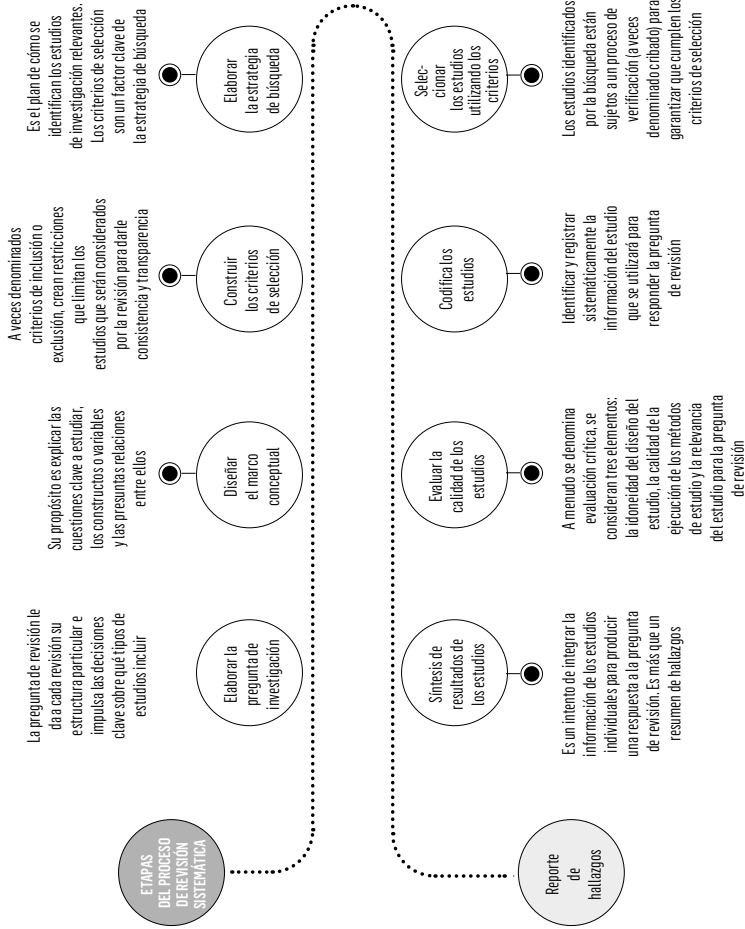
ETAPAS DEL PROCESO DE REVISIÓN SISTEMÁTICA

Elaborar la pregunta de investigación

La pregunta de revisión le da a cada revisión su estructura particular e impulsa las decisiones clave sobre qué tipos de estudios incluir

Diseñar el marco conceptual

Su propósito es explicar las cuestiones clave a estudiar, los constructos o variables y las presuntas relaciones entre ellos

Construir los criterios de selección

A veces denominados criterios de inclusión o exclusión, crean restricciones que limitan los estudios que serán considerados por la revisión para darle consistencia y transparencia

Elaborar la estrategia de búsqueda

Es el plan de cómo se identifican los estudios de investigación relevantes. Los criterios de selección son un factor clave de la estrategia de búsqueda

Seleccionar los estudios utilizando los criterios

Los estudios identificados por la búsqueda están sujetos a un proceso de verificación (a veces denominado cribado) para garantizar que cumplen los criterios de selección

Codifica los estudios

Identificar y registrar sistemáticamente la información del estudio que se utilizará para responder la pregunta de revisión

Evaluar la calidad de los estudios

A menudo se denomina evaluación crítica, se consideran tres elementos: la idoneidad del diseño del estudio, la calidad de la ejecución de los métodos de estudio y la relevancia del estudio para la pregunta de revisión

Síntesis de resultados de los estudios

Es un intento de integrar la información de los estudios individuales para producir una respuesta a la pregunta de revisión. Es más que un resumen de hallazgos

Reporte de hallazgos